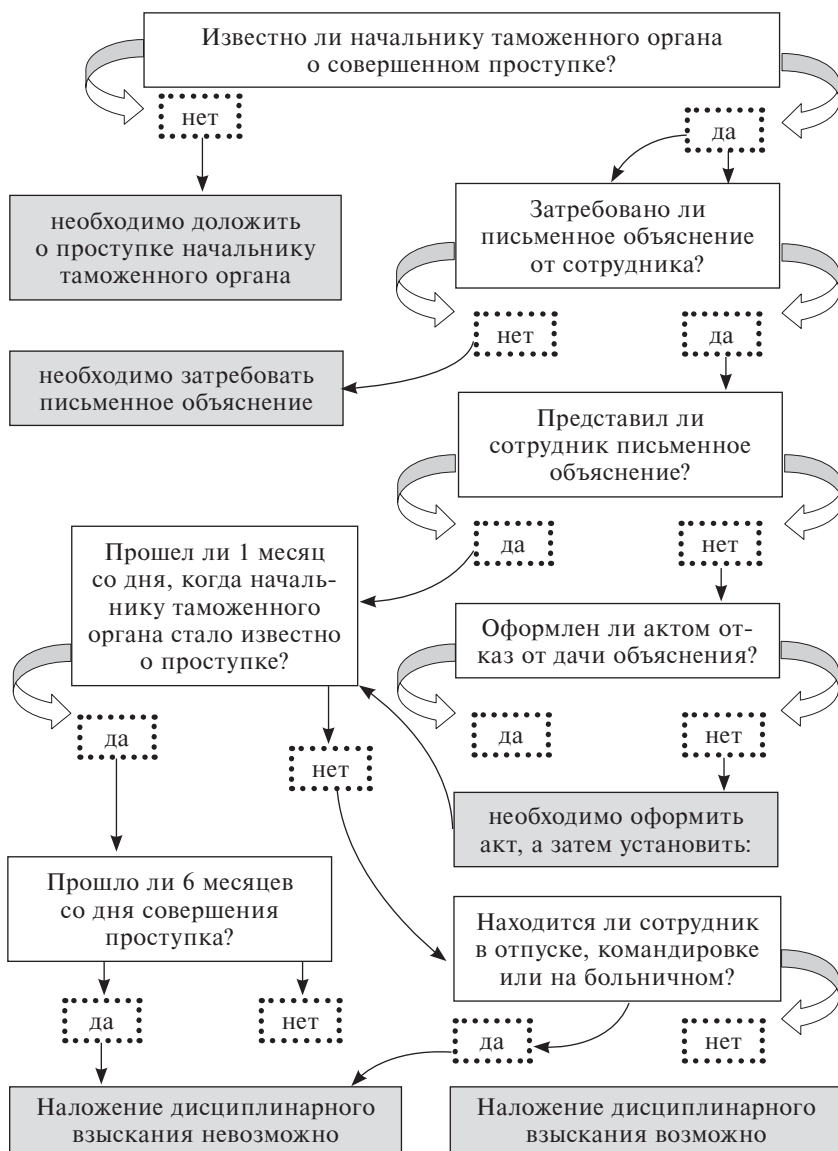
Известно ли начальнику таможенного органа о совершенном проступке?

нет

да

необходимо доложить о проступке начальнику таможенного органа

Затребовано ли письменное объяснение от сотрудника?

нет

да

необходимо затребовать письменное объяснение

Представил ли сотрудник письменное объяснение?

да

нет

Прошел ли 1 месяц со дня, когда начальнику таможенного органа стало известно о проступке?

Оформлен ли актом отказ от дачи объяснения?

да

да

нет

нет

необходимо оформить акт, а затем установить:

Прошло ли 6 месяцев со дня совершения проступка?

Находится ли сотрудник в отпуске, командировке или на больничном?

да

нет

да

нет

Наложение дисциплинарного взыскания невозможно

Наложение дисциплинарного взыскания возможно